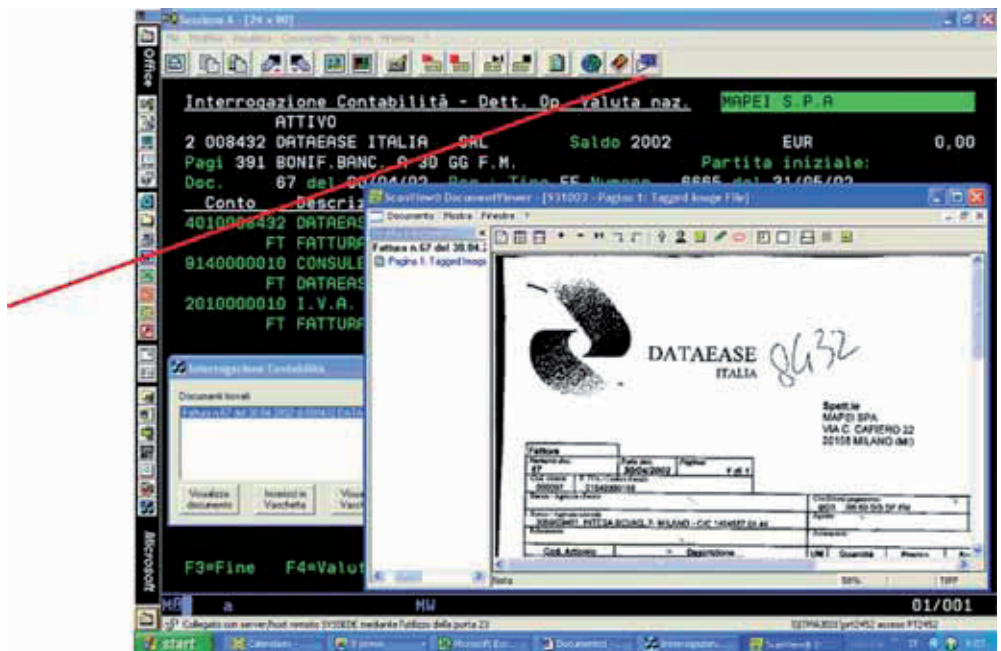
Sessione A - [24 x 80]

Interrogazione Contabilità - Dett. Op. Valuta naz. MAPEI S.P.A

ATTIVO

2 008432 DATAEASE ITALIA SRL Saldo 2002 EUR 0,00

Pagi 391 BONIF.BANC. A 30 GG F.M. Partita iniziale:

Doc. 67 del 30/04/02 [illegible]

Conto Descriz

4010008432 DATAEAS

FT FATTURA

9140000010 CONSULE

FT DATAEAS

2010000010 I.V.A.

FT FATTURA

Interrogazione Contabilità

Documenti trovati

Visualizza documento

Inserisci in Vaschetta

ScanView® DocumentViewer - [931023 - Pagina 1: Tagged Image File]

Documento Mostra Finestra ?

Fattura n.67 del 30.04.

Pagina 1: Tagged Image

DATAEASE ITALIA 8432

Spett.le MAPEI SPA VIA C. CAFIERO 22 20158 MILANO (MI)

Fattura

67 30/04/2002

Cod. Articolo Descrizione

Pronto

50%

TIFF

F3=Fine F4=Valut

MA a MW 01/001

Collegato con server/host remoto SYSDEDE mediante l'utilizzo della porta 23

start

Office

Microsoft